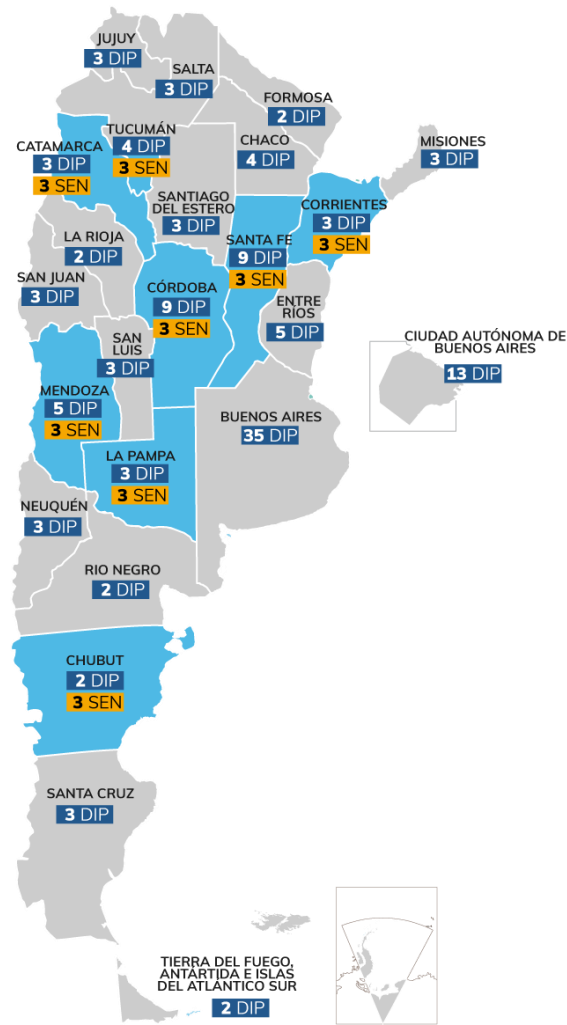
JUJUY
3 DIP

SALTA
3 DIP

FORMOSA
2 DIP

CATAMARCA
3 DIP
3 SEN

TUCUMÁN
4 DIP
3 SEN

CHACO
4 DIP

MISIONES
3 DIP

SANTIAGO DEL ESTERO
3 DIP

CORRIENTES
3 DIP
3 SEN

LA RIOJA
2 DIP

SANTA FE
9 DIP
3 SEN

SAN JUAN
3 DIP

CÓRDOBA
9 DIP
3 SEN

ENTRE RIOS
5 DIP

CIUDAD AUTÓNOMA DE BUENOS AIRES
13 DIP

SAN LUIS
3 DIP

MENDOZA
5 DIP
3 SEN

BUENOS AIRES
35 DIP

LA PAMPA
3 DIP
3 SEN

NEUQUÉN
3 DIP

RIO NEGRO
2 DIP

CHUBUT
2 DIP
3 SEN

SANTA CRUZ
3 DIP

TIERRA DEL FUEGO, ANTÁRTIDA E ISLAS DEL ATLÁNTICO SUR
2 DIP